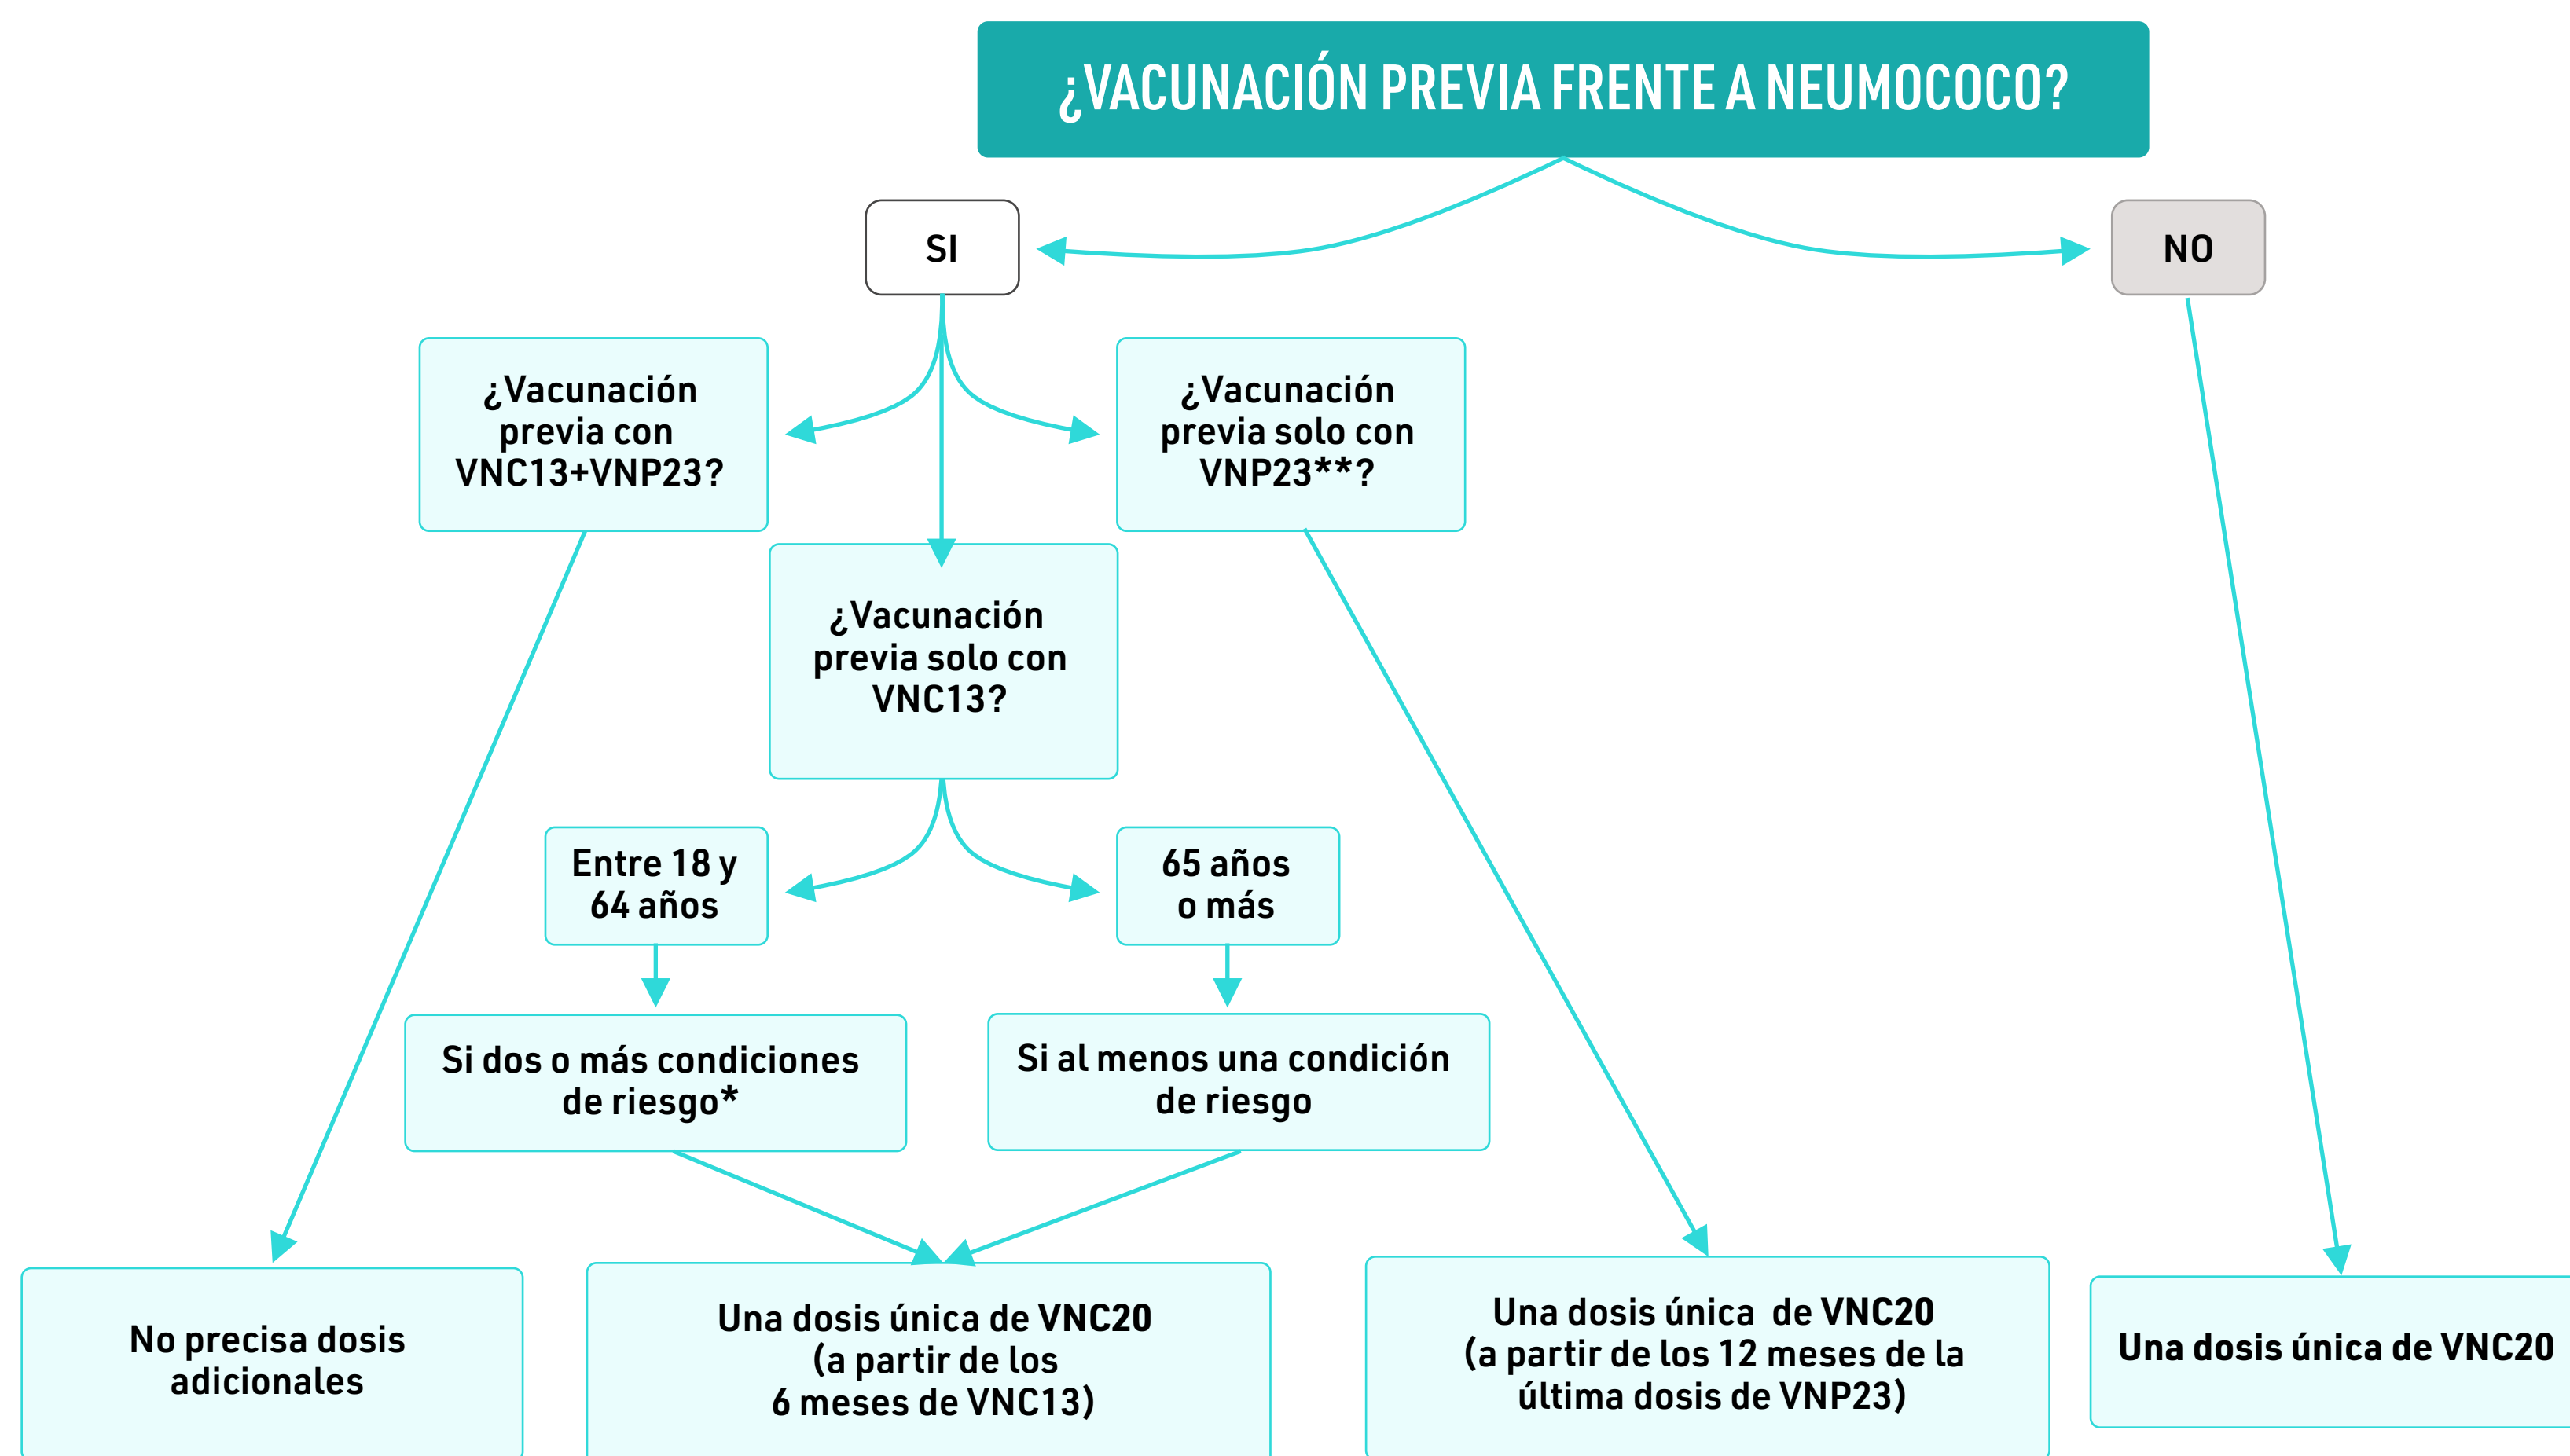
¿VACUNACIÓN PREVIA FRENTE A NEUMOCOCO?

SI

NO

¿Vacunación previa con VNC13+VNP23?

¿Vacunación previa solo con VNC13?

¿Vacunación previa solo con VNP23**?

Entre 18 y 64 años

65 años o más

Si dos o más condiciones de riesgo*

Si al menos una condición de riesgo

No precisa dosis adicionales

Una dosis única de VNC20 (a partir de los 6 meses de VNC13)

Una dosis única de VNC20 (a partir de los 12 meses de la última dosis de VNP23)

Una dosis única de VNC20